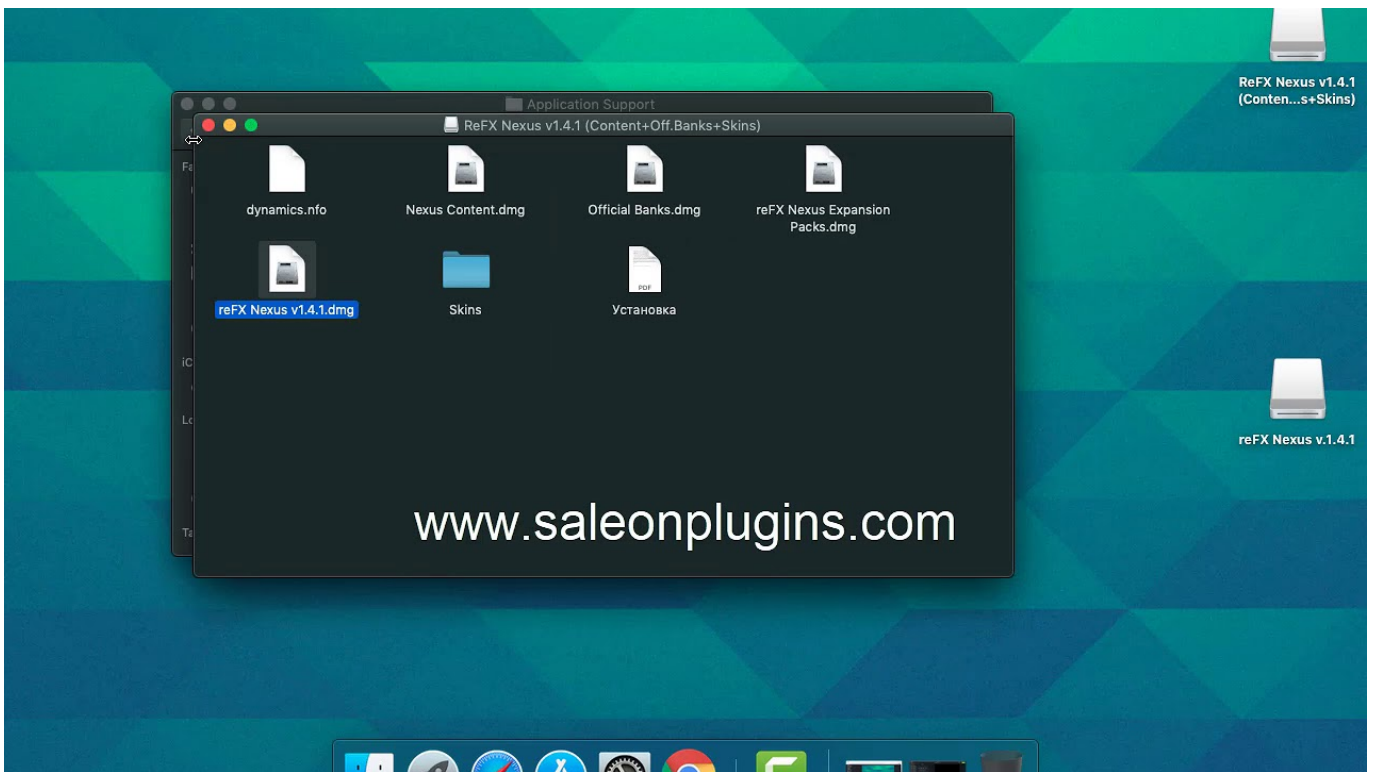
Application Support

ReFX Nexus v1.4.1 (Content+Off.Banks+Skins)

dynamics.nfo
Nexus Content.dmg
Official Banks.dmg
reFX Nexus Expansion Packs.dmg
reFX Nexus v1.4.1.dmg
Skins
PDF
Установка

www.saleonplugins.com

ReFX Nexus v1.4.1 (Conten...s+Skins)

reFX Nexus v.1.4.1